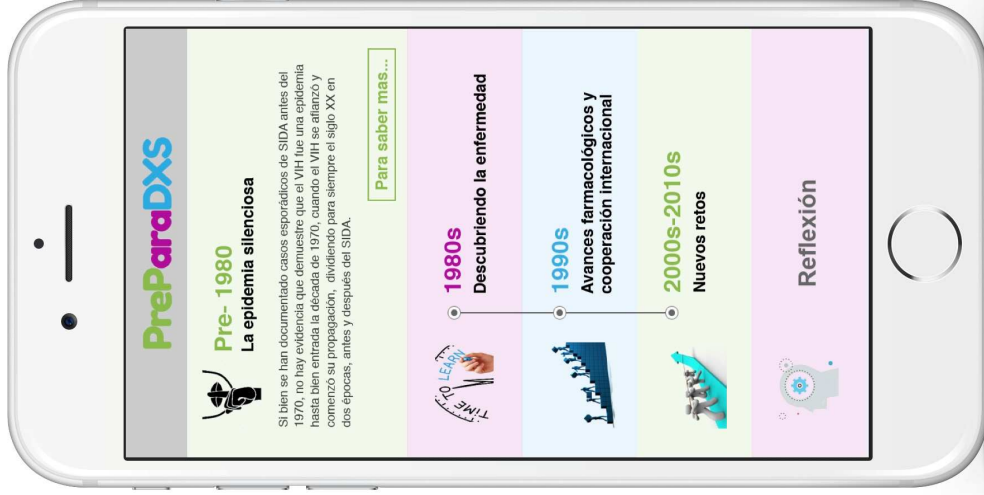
PreParaDXS

Pre- 1980
La epidemia silenciosa

Si bien se han documentado casos esporádicos de SIDA antes del 1970, no hay evidencia que demuestre que el VIH fue una epidemia hasta bien entrada la década de 1970, cuando el VIH se afianzó y comenzó su propagación, dividiendo para siempre el siglo XX en dos épocas, antes y después del SIDA.

Para saber mas...

1980s
Descubriendo la enfermedad

TIME TO LEARN

1990s
Avances farmacológicos y cooperación internacional

2000s-2010s
Nuevos retos

Reflexión